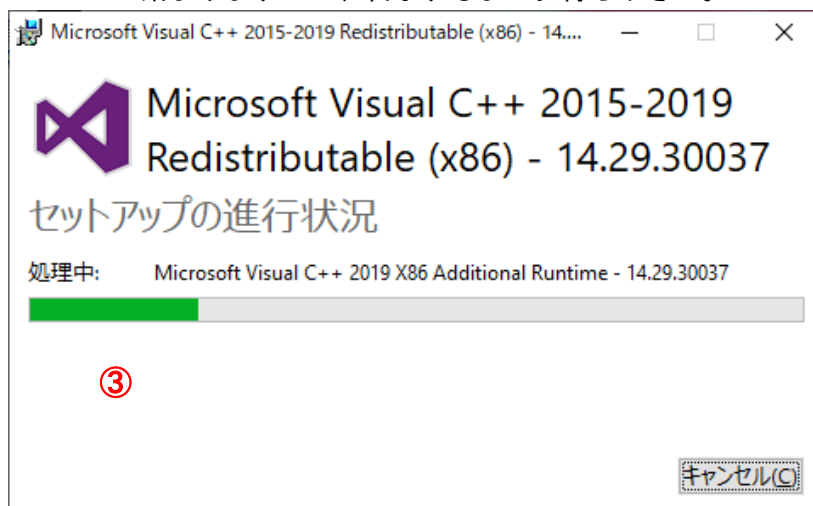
Microsoft Visual C++ 2015-2019 Redistributable (x86) - 14....

Microsoft Visual C++ 2015-2019 Redistributable (x86) - 14.29.30037

セットアップの進行状況

処理中: Microsoft Visual C++ 2019 X86 Additional Runtime - 14.29.30037

③

キャンセル(C)